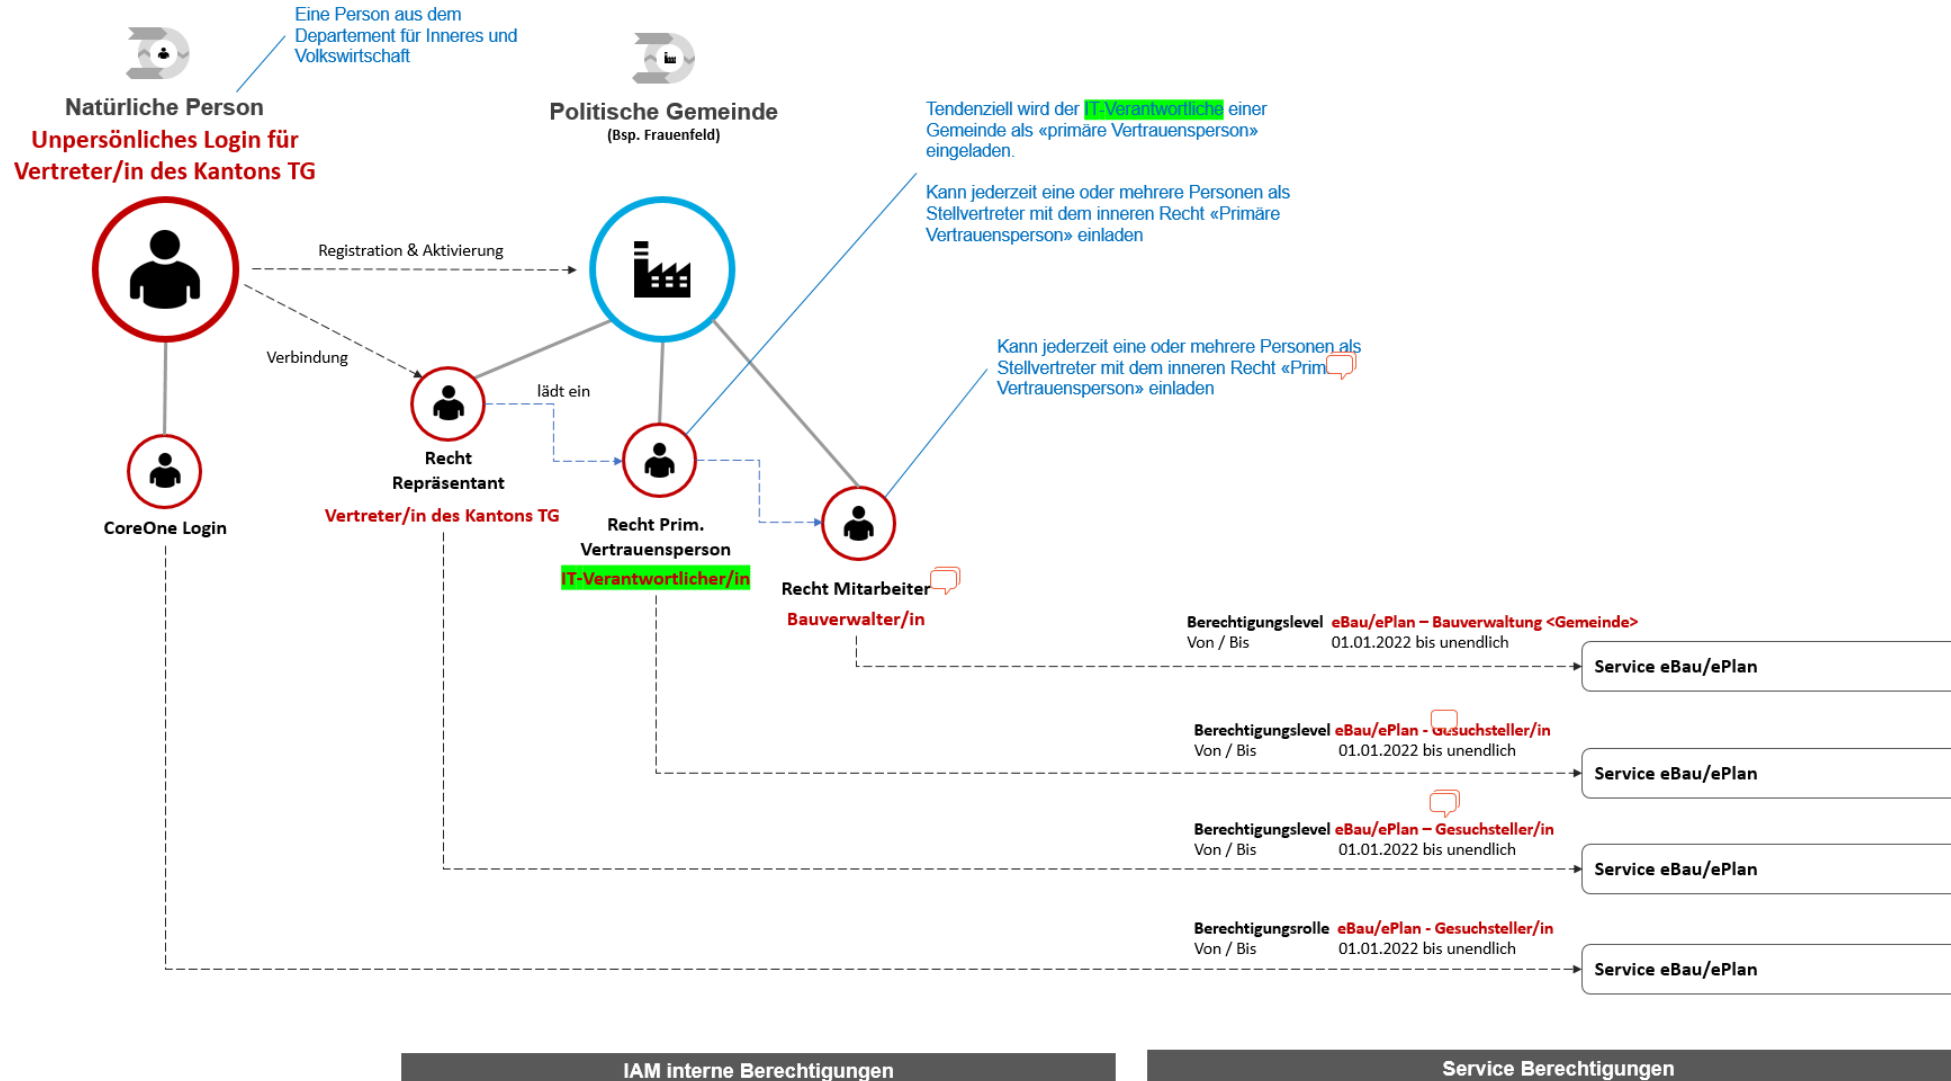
Eine Person aus dem Departement für Inneres und Volkswirtschaft

Natürliche Person
Unpersönliches Login für Vertreter/in des Kantons TG

Politische Gemeinde
(Bsp. Frauenfeld)

Tendenziell wird der IT-Verantwortliche einer Gemeinde als «primäre Vertrauensperson» eingeladen.

Kann jederzeit eine oder mehrere Personen als Stellvertreter mit dem inneren Recht «Primäre Vertrauensperson» einladen

Registration & Aktivierung

Verbindung

Kann jederzeit eine oder mehrere Personen als Stellvertreter mit dem inneren Recht «Prim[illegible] Vertrauensperson» einladen

lädt ein

CoreOne Login

Recht Repräsentant
Vertreter/in des Kantons TG

Recht Prim. Vertrauensperson
IT-Verantwortlicher/in

Recht Mitarbeiter
Bauverwalter/in

Berechtigungslevel eBau/ePlan – Bauverwaltung <Gemeinde>
Von / Bis 01.01.2022 bis unendlich
Service eBau/ePlan

Berechtigungslevel eBau/ePlan - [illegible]suchsteller/in
Von / Bis 01.01.2022 bis unendlich
Service eBau/ePlan

Berechtigungslevel eBau/ePlan – Gesuchsteller/in
Von / Bis 01.01.2022 bis unendlich
Service eBau/ePlan

Berechtigungsrolle eBau/ePlan - Gesuchsteller/in
Von / Bis 01.01.2022 bis unendlich
Service eBau/ePlan

IAM interne Berechtigungen

Service Berechtigungen